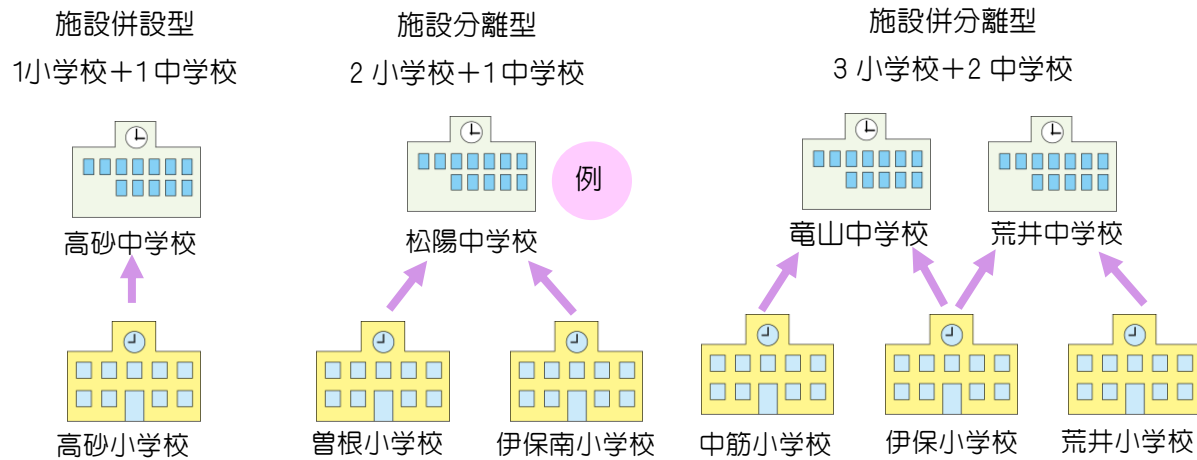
施設併設型
1小学校＋1中学校

高砂中学校

高砂小学校

施設分離型
2 小学校＋1中学校

例

松陽中学校

曽根小学校

伊保南小学校

施設併分離型
3 小学校＋2 中学校

竜山中学校

荒井中学校

中筋小学校

伊保小学校

荒井小学校